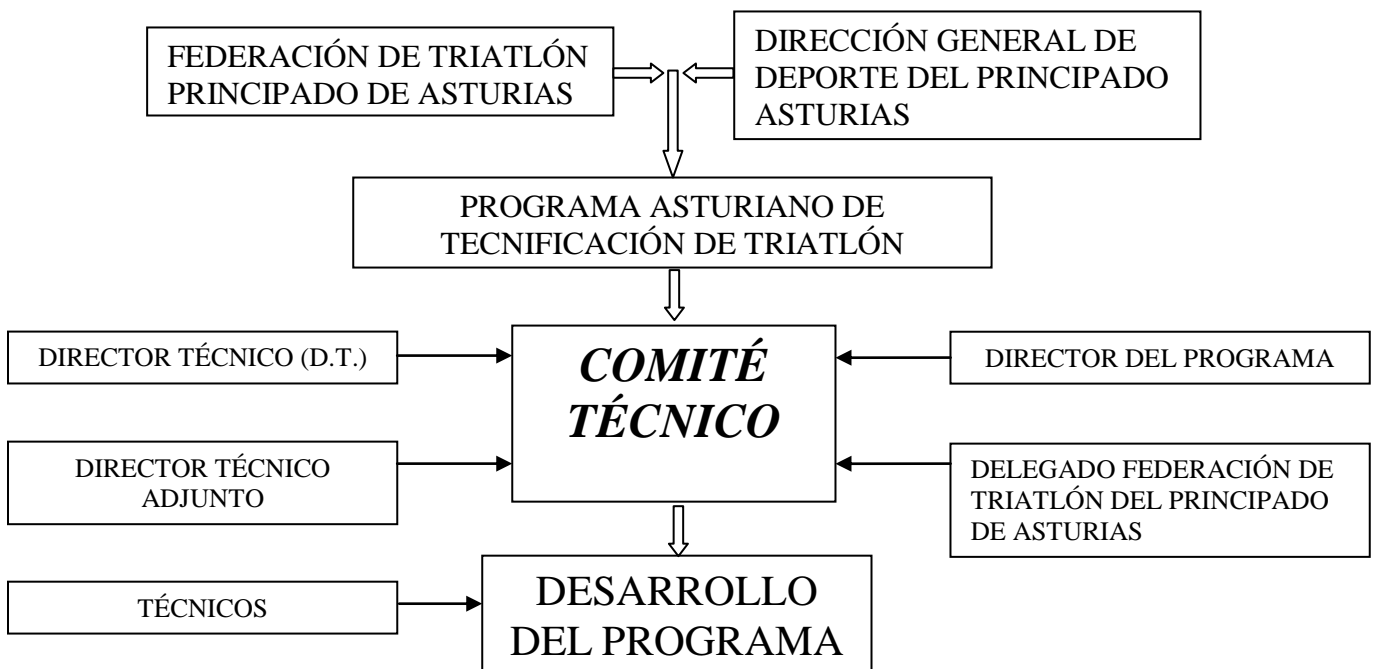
FEDERACIÓN DE TRIATLÓN PRINCIPADO DE ASTURIAS

DIRECCIÓN GENERAL DE DEPORTE DEL PRINCIPADO ASTURIAS

PROGRAMA ASTURIANO DE TECNIFICACIÓN DE TRIATLÓN

DIRECTOR TÉCNICO (D.T.)

COMITÉ TÉCNICO

DIRECTOR DEL PROGRAMA

DIRECTOR TÉCNICO ADJUNTO

DELEGADO FEDERACIÓN DE TRIATLÓN DEL PRINCIPADO DE ASTURIAS

TÉCNICOS

DESARROLLO DEL PROGRAMA